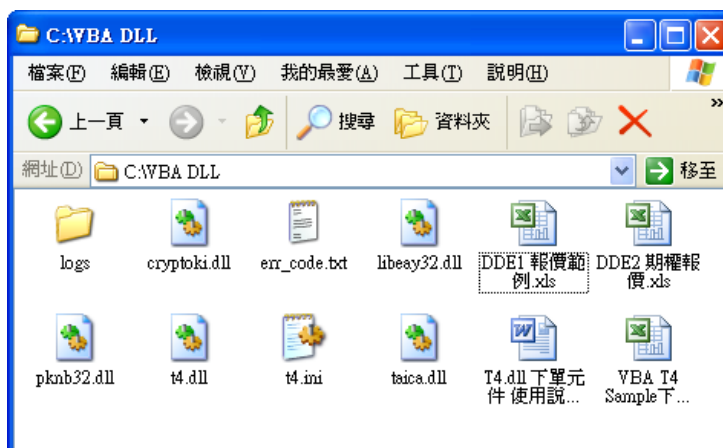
C:\VBA DLL

檔案(F) 編輯(E) 檢視(V) 我的最愛(A) 工具(T) 說明(H)

上一頁 搜尋 資料夾

網址(D) C:\VBA DLL 移至

logs
cryptoki.dll
err_code.txt
libeay32.dll
DDE1 報價範例.xls
DDE2 期權報價.xls
pknb32.dll
t4.dll
t4.ini
taica.dll
T4.dll 下單元件 使用說...
VBA T4 Sample下...